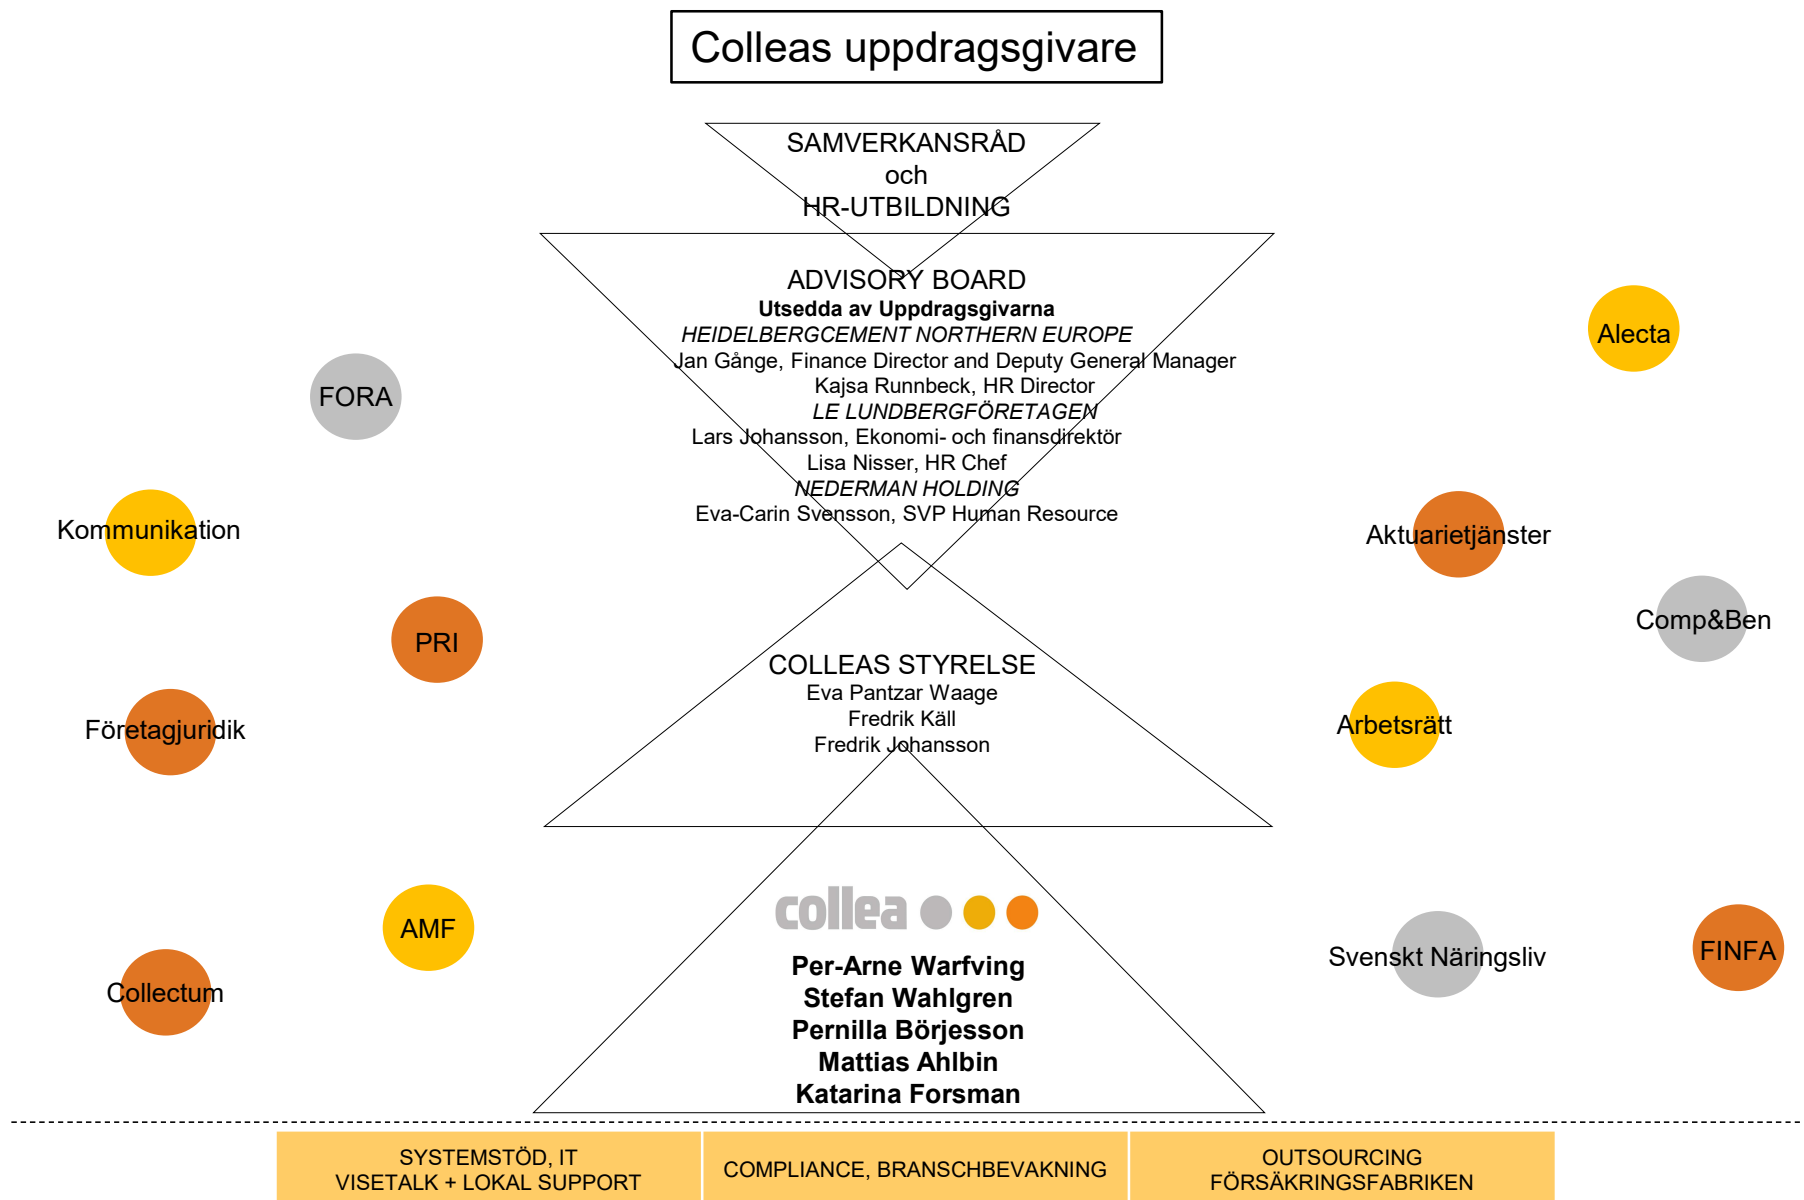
Colleas uppdragsgivare

SAMVERKANSRÅD
och
HR-UTBILDNING

ADVISORY BOARD
**Utsedda av Uppdragsgivarna**
*HEIDELBERGCEMENT NORTHERN EUROPE*
Jan Gånge, Finance Director and Deputy General Manager
Kajsa Runnbeck, HR Director
*LE LUNDBERGFÖRETAGEN*
Lars Johansson, Ekonomi- och finansdirektör
Lisa Nisser, HR Chef
*NEDERMAN HOLDING*
Eva-Carin Svensson, SVP Human Resource

COLLEAS STYRELSE
Eva Pantzar Waage
Fredrik Käll
Fredrik Johansson

collea

**Per-Arne Warfving**
**Stefan Wahlgren**
**Pernilla Börjesson**
**Mattias Ahlbin**
**Katarina Forsman**

FORA

Kommunikation

PRI

Företagjuridik

AMF

Collectum

Alecta

Aktuarietjänster

Comp&Ben

Arbetsrätt

Svenskt Näringsliv

FINFA

SYSTEMSTÖD, IT
VISETALK + LOKAL SUPPORT

COMPLIANCE, BRANSCHBEVAKNING

OUTSOURCING
FÖRSÄKRINGSFABRIKEN